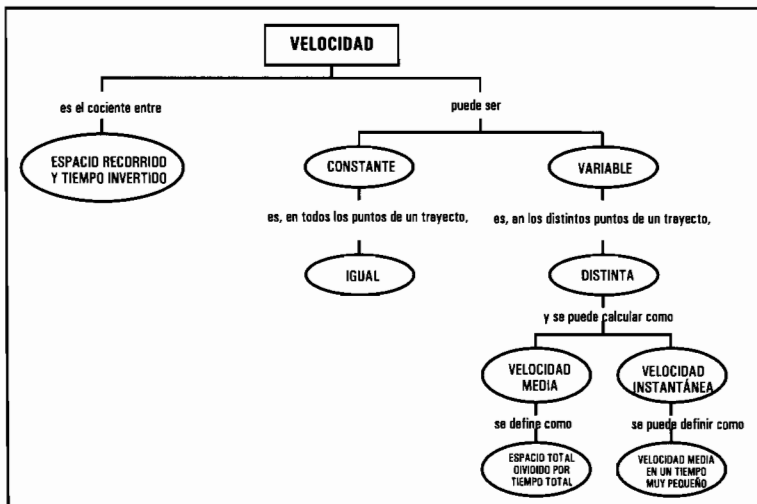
VELOCIDAD

es el cociente entre

ESPACIO RECORRIDO Y TIEMPO INVERTIDO

puede ser

CONSTANTE

es, en todos los puntos de un trayecto,

IGUAL

VARIABLE

es, en los distintos puntos de un trayecto,

DISTINTA

y se puede calcular como

VELOCIDAD MEDIA

se define como

ESPACIO TOTAL DIVIDIDO POR TIEMPO TOTAL

VELOCIDAD INSTANTÁNEA

se puede definir como

VELOCIDAD MEDIA EN UN TIEMPO MUY PEQUEÑO